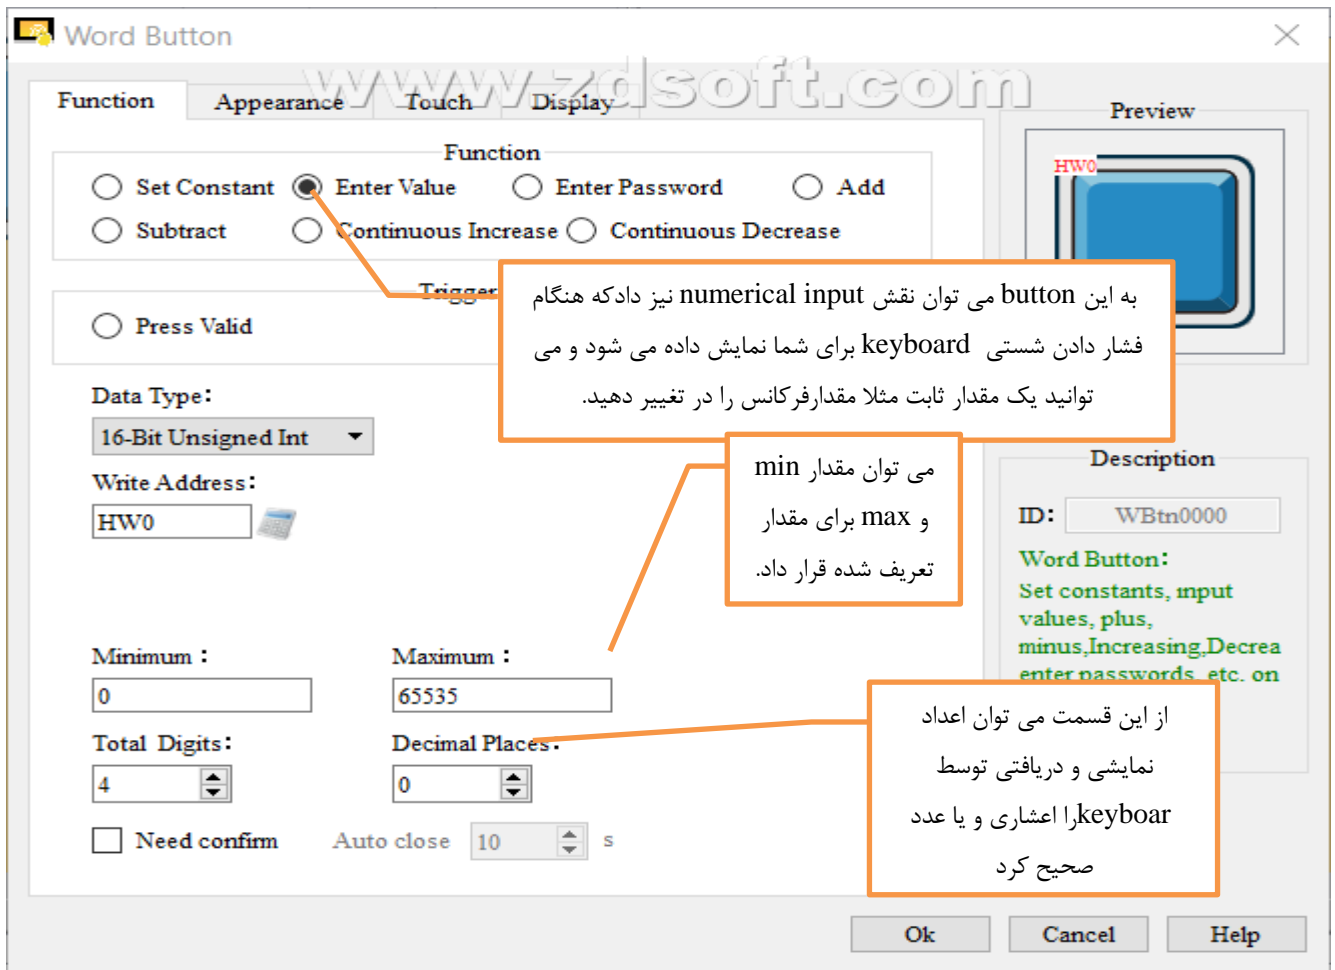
Word Button

www.zdsoft.com

Function Appearance Touch Display

Preview

HW0

Function

Set Constant Enter Value Enter Password Add
Subtract Continuous Increase Continuous Decrease

Trigger

Press Valid

به این button می توان نقش numerical input نیز دادکه هنگام فشار دادن شستی keyboard برای شما نمایش داده می شود و می توانید یک مقدار ثابت مثلا مقدارفرکانس را در تغییر دهید.

Data Type:
16-Bit Unsigned Int

Write Address:
HW0

می توان مقدار min و max برای مقدار تعریف شده قرار داد.

Description

ID: WBtn0000

Word Button:
Set constants, input values, plus, minus,Increasing,Decrea enter passwords, etc. on

Minimum:
0

Maximum:
65535

Total Digits:
4

Decimal Places:
0

از این قسمت می توان اعداد نمایشی و دریافتی توسط keyboarرا اعشاری و یا عدد صحیح کرد

Need confirm Auto close 10 s

Ok Cancel Help